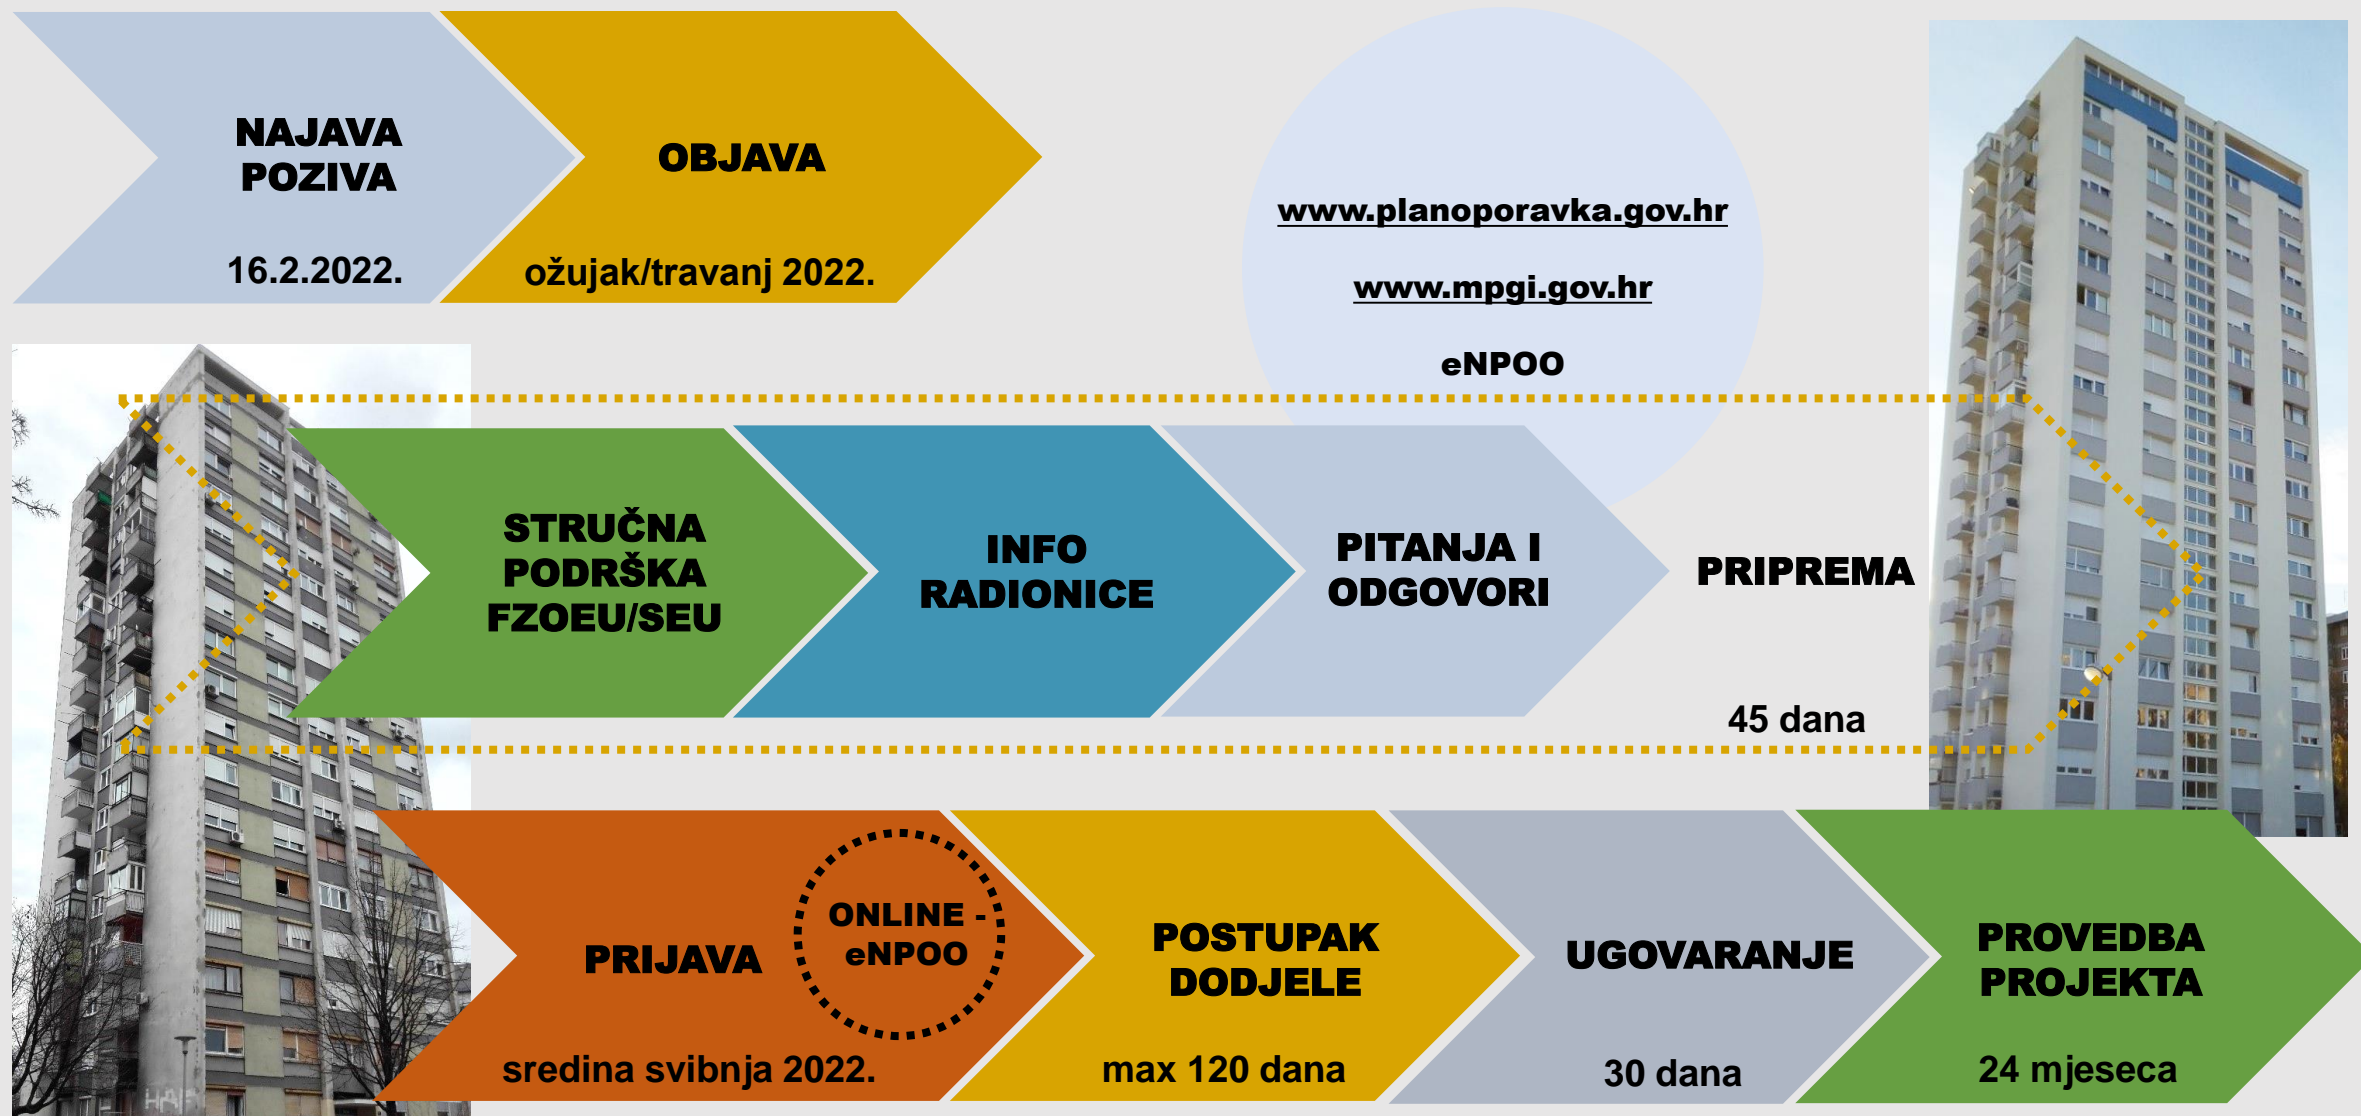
NAJAVA POZIVA

16.2.2022.

OBJAVA

ožujak/travanj 2022.

www.planoporavka.gov.hr

www.mpgi.gov.hr

eNPOO

STRUČNA PODRŠKA FZOEU/SEU

INFO RADIONICE

PITANJA I ODGOVORI

PRIPREMA

45 dana

PRIJAVA

ONLINE - eNPOO

sredina svibnja 2022.

POSTUPAK DODJELE

max 120 dana

UGOVARANJE

30 dana

PROVEDBA PROJEKTA

24 mjeseca